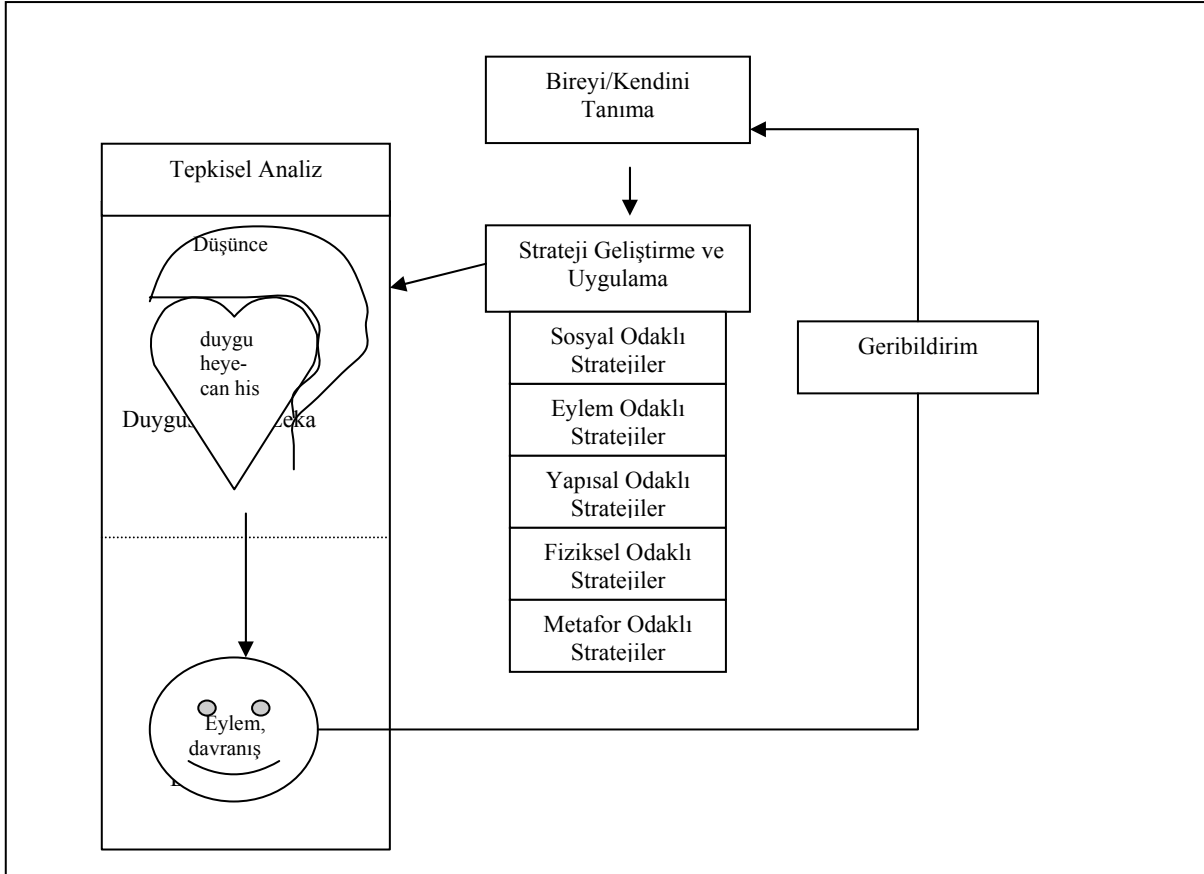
Bireyi/Kendini Tanıma

Tepkisel Analiz

Düşünce

duygu heyecan his

Duygus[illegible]Zeka

Strateji Geliştirme ve Uygulama

Sosyal Odaklı Stratejiler

Eylem Odaklı Stratejiler

Yapısal Odaklı Stratejiler

Fiziksel Odaklı Stratejiler

Metafor Odaklı Stratejiler

Geribildirim

Eylem, davranış

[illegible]